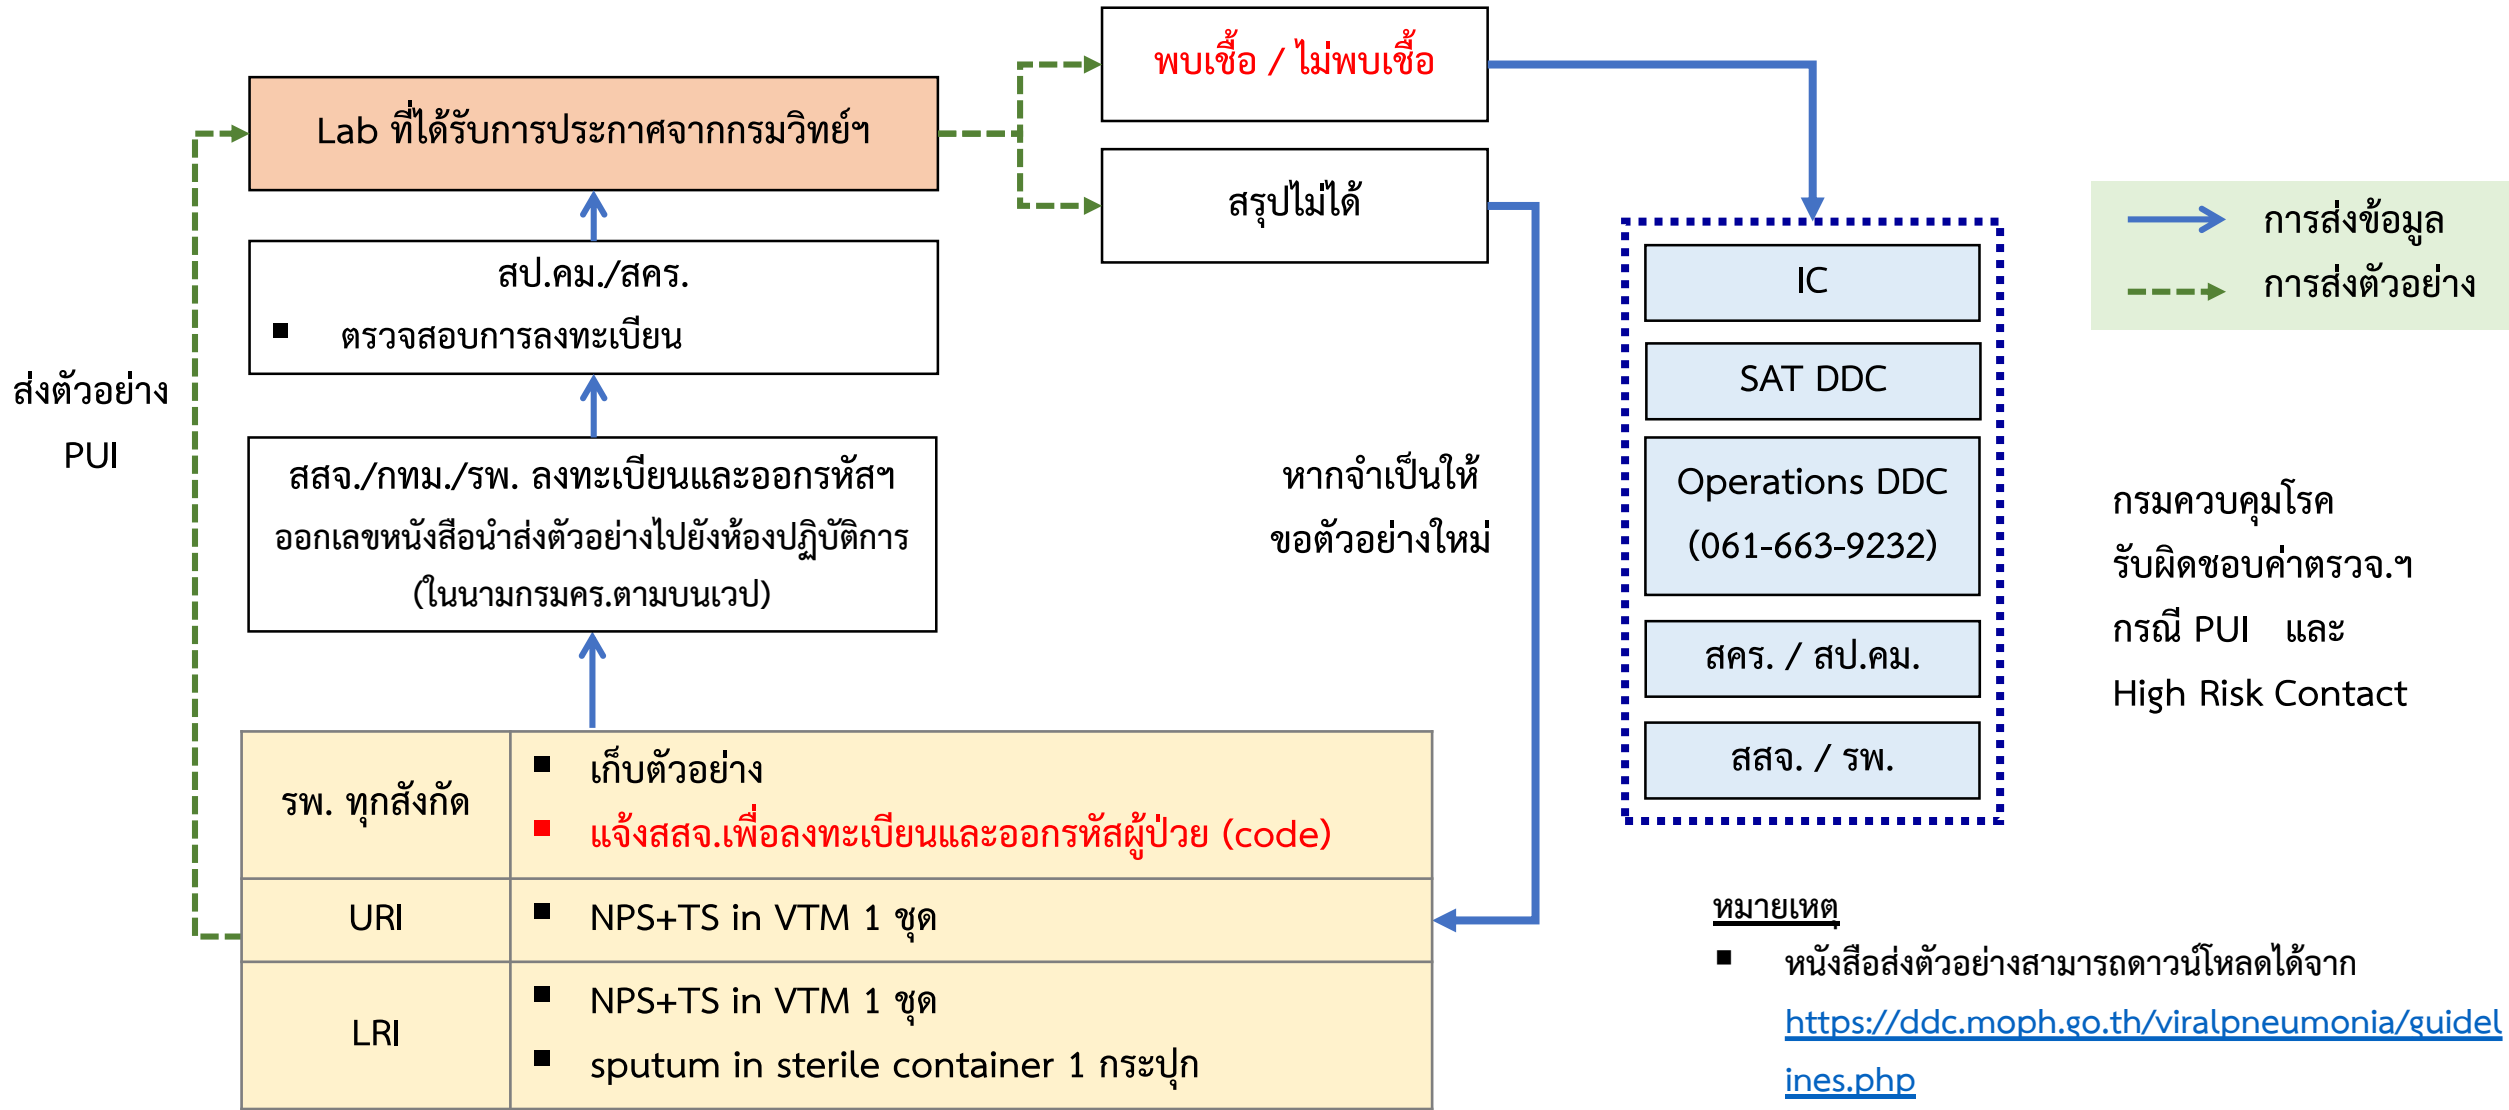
Lab ที่ได้รับการประกาศจากกรมวิทย์ฯ

พบเชื้อ / ไม่พบเชื้อ

สรุปไม่ได้

การส่งข้อมูล
การส่งตัวอย่าง

สป.คม./สคร.
■ ตรวจสอบการลงทะเบียน

ส่งตัวอย่าง PUI

สสจ./กทม./รพ. ลงทะเบียนและออกรหัสฯ ออกเลขหนังสือนำส่งตัวอย่างไปยังห้องปฏิบัติการ (ในนามกรมคร.ตามบนเวป)

หากจำเป็นให้ขอตัวอย่างใหม่

IC
SAT DDC
Operations DDC (061-663-9232)
สคร. / สป.คม.
สสจ. / รพ.

กรมควบคุมโรค รับผิดชอบค่าตรวจ.ฯ กรณี PUI และ High Risk Contact

| รพ. ทุกสังกัด | ■ เก็บตัวอย่าง ■ แจ้งสสจ.เพื่อลงทะเบียนและออกรหัสผู้ป่วย (code) |
|---|---|
| URI | ■ NPS+TS in VTM 1 ชุด |
| LRI | ■ NPS+TS in VTM 1 ชุด ■ sputum in sterile container 1 กระปุก |

หมายเหตุ
■ หนังสือส่งตัวอย่างสามารถดาวน์โหลดได้จาก https://ddc.moph.go.th/viralpneumonia/guidelines.php